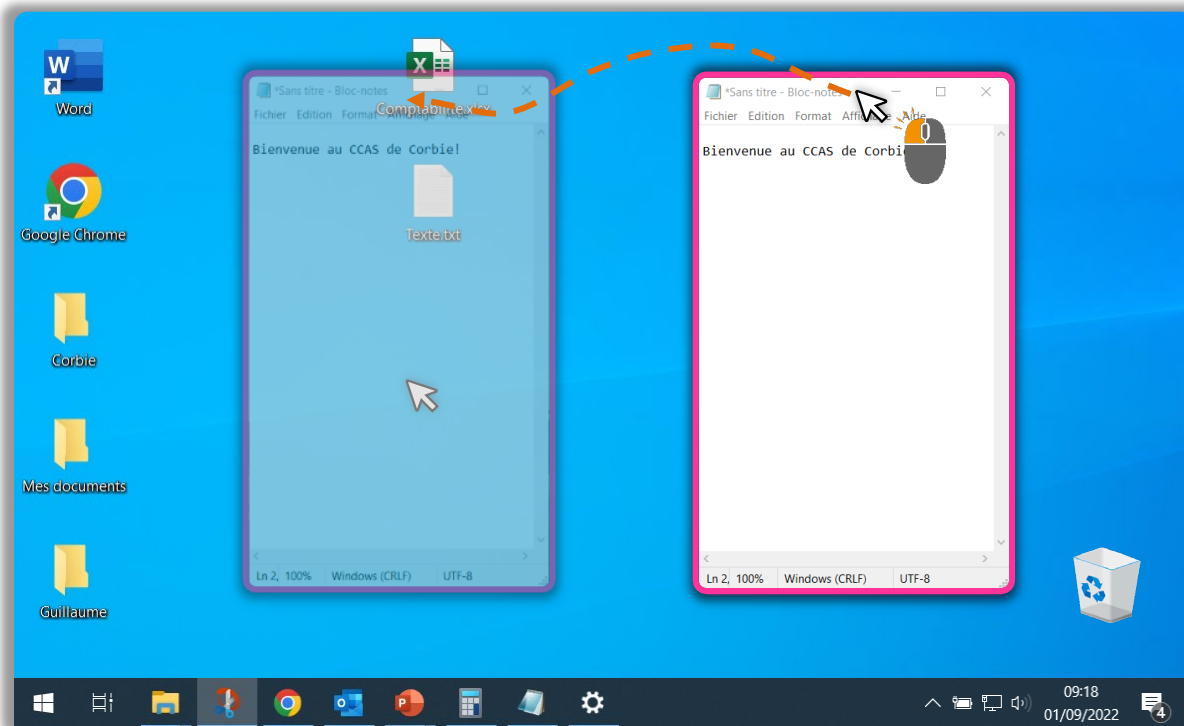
Word

Google Chrome

Corbie

Mes documents

Guillaume

Comptabilité.xlsx

Texte.txt

*Sans titre - Bloc-notes

Fichier Edition Format Affichage Aide

Bienvenue au CCAS de Corbie!

Ln 2, 100% Windows (CRLF) UTF-8

*Sans titre - Bloc-notes

Fichier Edition Format Affichage Aide

Bienvenue au CCAS de Corbie

Ln 2, 100% Windows (CRLF) UTF-8

09:18
01/09/2022

4